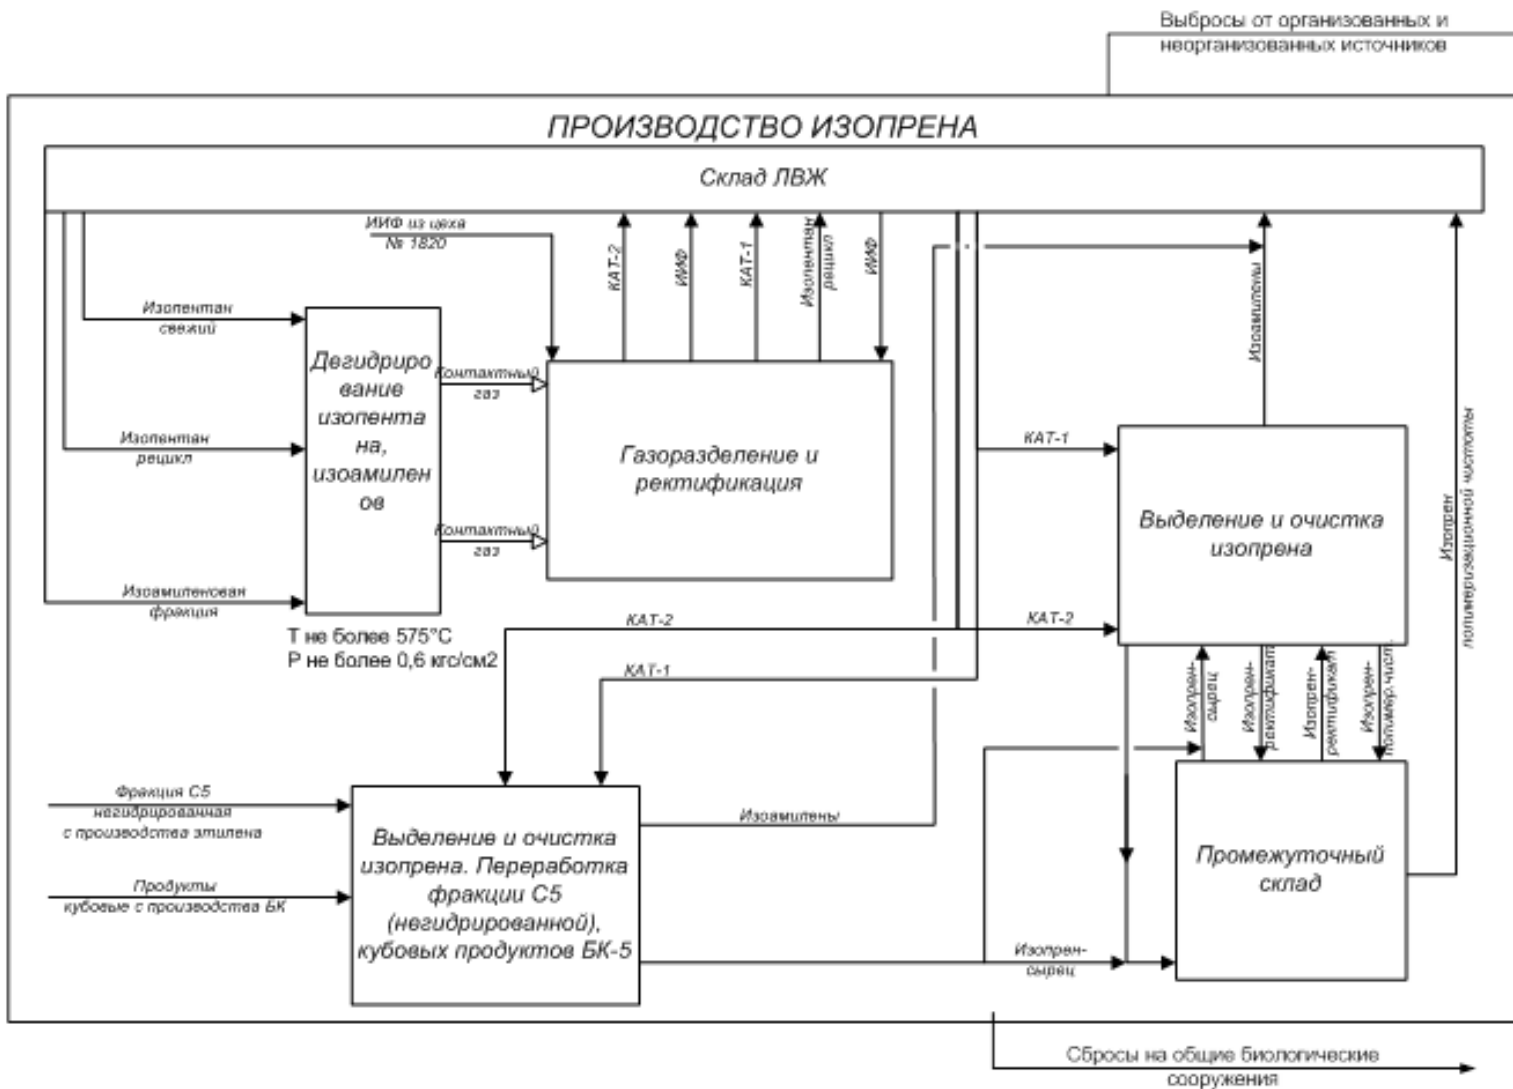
Выбросы от организованных и неорганизованных источников

ПРОИЗВОДСТВО ИЗОПРЕНА

Склад ЛВЖ

ИИФ из цеха № 1820

КАТ-2

ИИФ

КАТ-1

Изопентан рецикл

ИИФ

Изоамилены

Изопентан свежий

Дегидрирование изопентана, изоамиленов

Контактный газ

Газоразделение и ректификация

Изопентан рецикл

КАТ-1

Выделение и очистка изопрена

Изопрен полимеризационной чистоты

Контактный газ

Изоамиленовая фракция

Т не более 575°С
Р не более 0,6 кгс/см2

КАТ-2

КАТ-2

КАТ-1

Изопрен-сырец

Изопрен-ректификат

Изопрен-ректификат

Изопрен-полимер.чист.

Фракция С5 негидрированная с производства этилена

Выделение и очистка изопрена. Переработка фракции С5 (негидрированной), кубовых продуктов БК-5

Изоамилены

Продукты кубовые с производства БК

Промежуточный склад

Изопрен-сырец

Сбросы на общие биологические сооружения